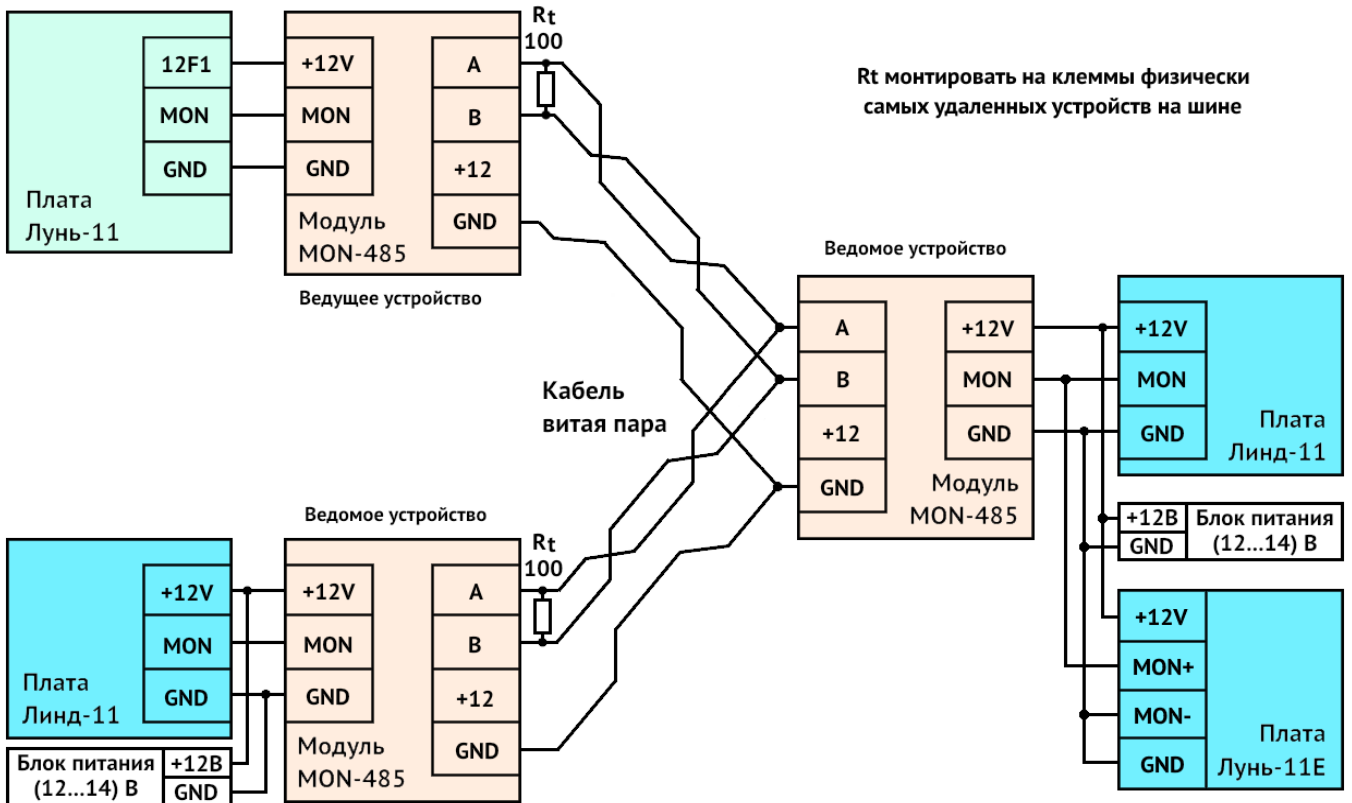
12F1
MON
GND
Плата Лунь-11

+12V
MON
GND
A
B
+12
GND
Модуль MON-485
Ведущее устройство

Rt 100

Rt монтировать на клеммы физически самых удаленных устройств на шине

Ведомое устройство
A
B
+12
GND
+12V
MON
GND
Модуль MON-485

+12V
MON
GND
Плата Линд-11

+12В
GND
Блок питания (12...14) В

+12V
MON+
MON-
GND
Плата Лунь-11Е

Кабель витая пара

Ведомое устройство
+12V
MON
GND
Плата Линд-11
Блок питания (12...14) В
+12В
GND

+12V
MON
GND
A
B
+12
GND
Модуль MON-485

Rt 100